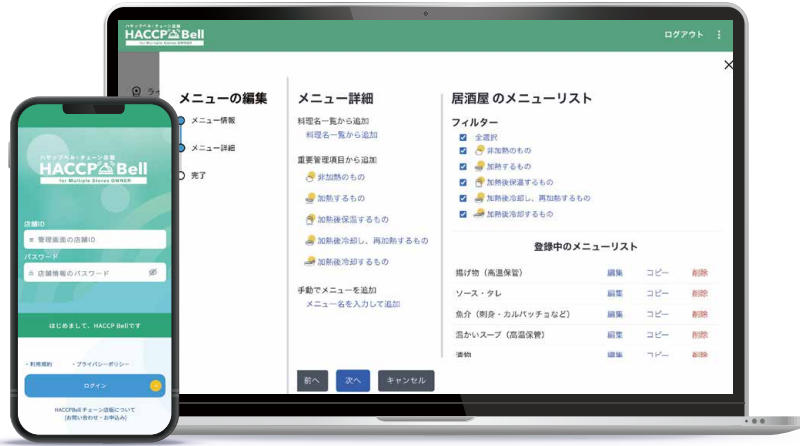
ハサップベル・チェーン店舗
HACCP Bell
for Multiple Stores OWNER

ログアウト

ラ

メニューの編集

メニュー情報

メニュー詳細

完了

メニュー詳細

料理名一覧から追加
料理名一覧から追加

重要管理項目から追加
非加熱のもの
加熱するもの
加熱後保温するもの
加熱後冷却し、再加熱するもの
加熱後冷却するもの

手動でメニューを追加
メニュー名を入力して追加

居酒屋 のメニューリスト

フィルター
全選択
非加熱のもの
加熱するもの
加熱後保温するもの
加熱後冷却し、再加熱するもの
加熱後冷却するもの

登録中のメニューリスト

| | | | |
|---|---|---|---|
| 揚げ物（高温保管） | 編集 | コピー | 削除 |
| ソース・タレ | 編集 | コピー | 削除 |
| 魚介（刺身・カルパッチョなど） | 編集 | コピー | 削除 |
| 温かいスープ（高温保管） | 編集 | コピー | 削除 |
| 漬物 | 編集 | コピー | 削除 |

前へ
次へ
キャンセル

ハサップベル・チェーン店舗
HACCP Bell
for Multiple Stores OWNER

店舗ID
管理画面の店舗ID
パスワード
店舗情報のパスワード

はじめまして、HACCP Bellです

・利用規約
・プライバシーポリシー

ログイン

HACCPBell チェーン店舗について
(お問い合わせ・お申込み)